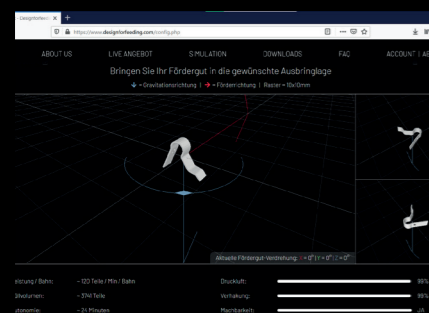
- Designforfeedi... × +

https://www.designforfeeding.com/config.php

ABOUT US LIVE ANGEBOT SIMULATION DOWNLOADS FAQ ACCOUNT | AB

Bringen Sie Ihr Fördergut in die gewünschte Ausbringlage

↓ = Gravitationsrichtung | → = Förderrichtung | Raster = 10x10mm

Aktuelle Fördergut-Verdrehung: X = 0° | Y = 0° | Z = 0°

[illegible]eistung / Bahn: ~ 120 Teile / Min / Bahn
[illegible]lvolumen: ~ 3741 Teile
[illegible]utonomie: ~ 24 Minuten

Druckluft: 99%
Verhakung: 99%
Machbarkeit: JA